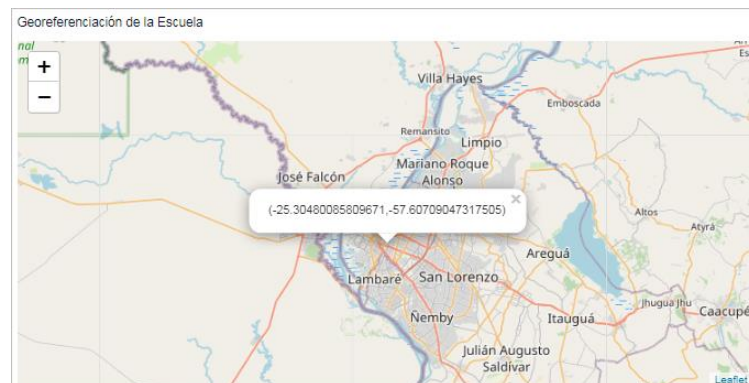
Georeferenciación de la Escuela

+
−

nal
m

Villa Hayes
Emboscada
Remansito
Limpio
Mariano Roque Alonso
José Falcón
(-25.30480085809671,-57.60709047317505)
×
Altos
Atyrá
Areguá
Lambaré
San Lorenzo
Ñemby
Itauguá
Jhugua Jhu
Caacupé
Julián Augusto Saldívar
Leaflet